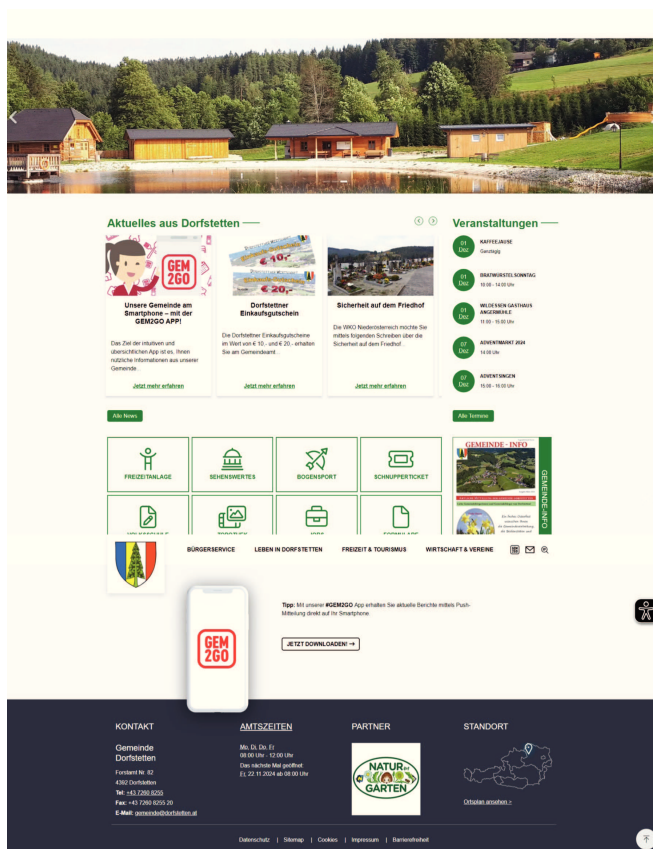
Aktuelles aus Dorfstetten

GEM2GO

Unsere Gemeinde am Smartphone – mit der GEM2GO APP!

Das Ziel der intuitiven und übersichtlichen App ist es, Ihnen nützliche Informationen aus unserer Gemeinde...

Jetzt mehr erfahren

€ 10,-
€ 20,-

Dorfstettner Einkaufsgutschein

Die Dorfstettner Einkaufsgutscheine im Wert von € 10,- und € 20,- erhalten Sie am Gemeindeamt.

Jetzt mehr erfahren

Sicherheit auf dem Friedhof

Die WKO Niederösterreich möchte Sie mittels folgenden Schreiben über die Sicherheit auf dem Friedhof...

Jetzt mehr erfahren

Alle News

Veranstaltungen

01 Dez
KAFFEEJAUSE
Ganztägig

01 Dez
BRATWÜRSTELSONNTAG
10:00 - 14:00 Uhr

01 Dez
WILDESSEN GASTHAUS ANGERMÜHLE
11:00 - 15:00 Uhr

07 Dez
ADVENTMARKT 2024
14:00 Uhr

07 Dez
ADVENTSINGEN
15:00 - 16:00 Uhr

Alle Termine

FREIZEITANLAGE
SEHENSWERTES
BOGENSPORT
SCHNUPPERTICKET

GEMEINDE - INFO

BÜRGERSERVICE
LEBEN IN DORFSTETTEN
FREIZEIT & TOURISMUS
WIRTSCHAFT & VEREINE

GEM2GO

Tipp: Mit unserer #GEM2GO App erhalten Sie aktuelle Berichte mittels Push-Mitteilung direkt auf Ihr Smartphone.

JETZT DOWNLOADEN! →

KONTAKT

Gemeinde Dorfstetten
Forstamt Nr. 82
4392 Dorfstetten
Tel: +43 7260 8255
Fax: +43 7260 8255 20
E-Mail: gemeinde@dorfstetten.at

AMTSZEITEN

Mo, Di, Do, Fr
08:00 Uhr - 12:00 Uhr
Das nächste Mal geöffnet:
Fr, 22.11.2024 ab 08:00 Uhr

PARTNER

NATUR im GARTEN

STANDORT

Ortsplan ansehen >

Datenschutz | Sitemap | Cookies | Impressum | Barrierefreiheit